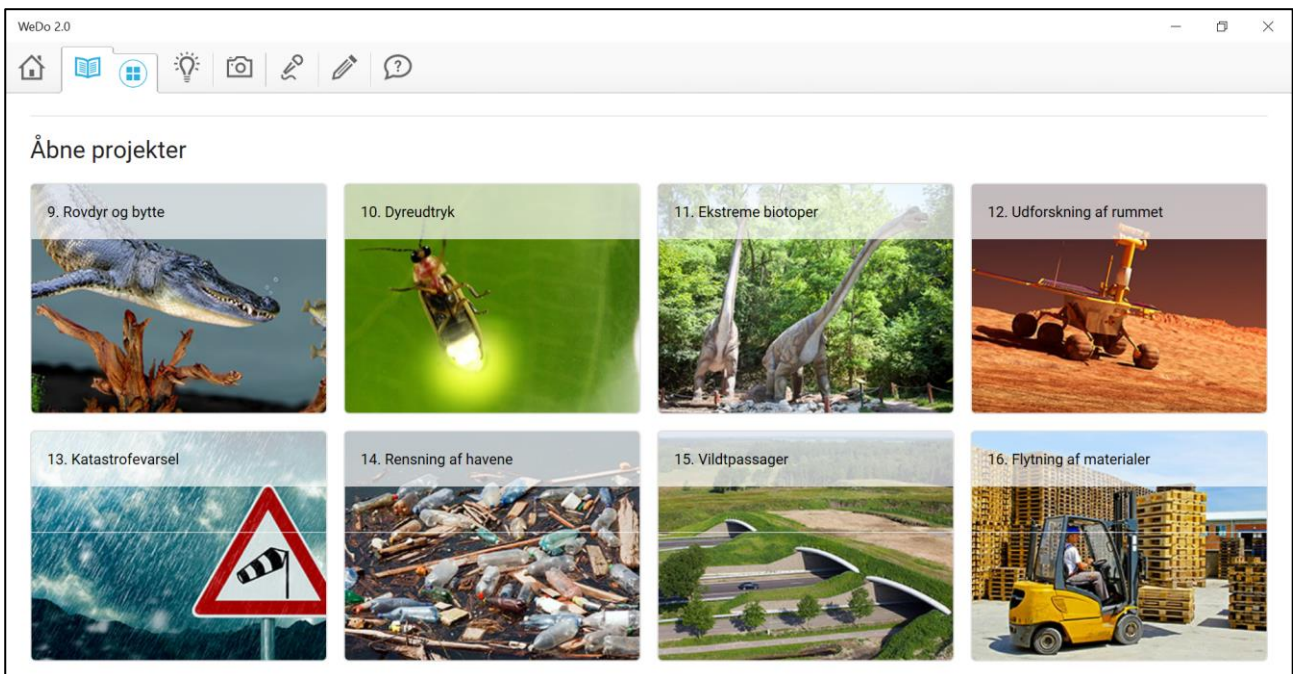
WeDo 2.0

Åbne projekter

9. Rovdyr og bytte

10. Dyreudtryk

11. Ekstreme biotoper

12. Udforskning af rummet

13. Katastrofevarsel

14. Rensning af havene

15. Vildtpassager

16. Flytning af materialer